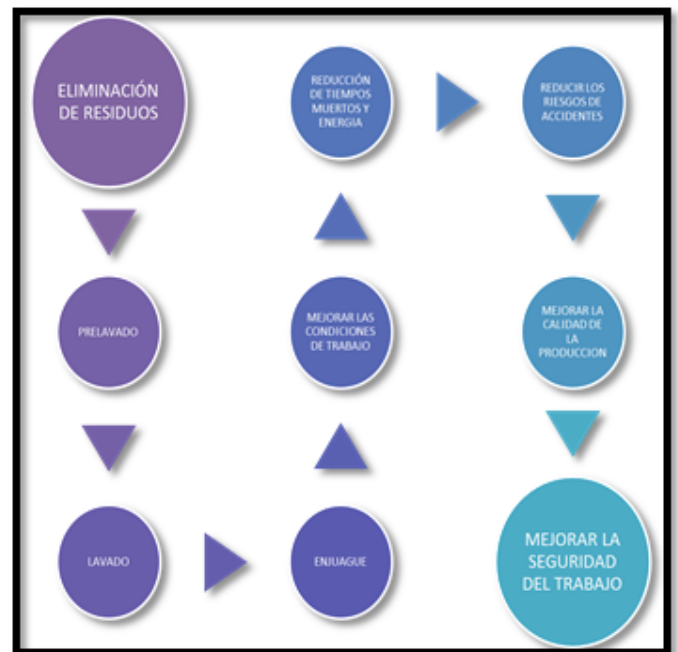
ELIMINACIÓN DE RESIDUOS

PRELAVADO

LAVADO

ENJUAGUE

MEJORAR LAS CONDICIONES DE TRABAJO

REDUCCIÓN DE TIEMPOS MUERTOS Y ENERGÍA

REDUCIR LOS RIESGOS DE ACCIDENTES

MEJORAR LA CALIDAD DE LA PRODUCCION

MEJORAR LA SEGURIDAD DEL TRABAJO